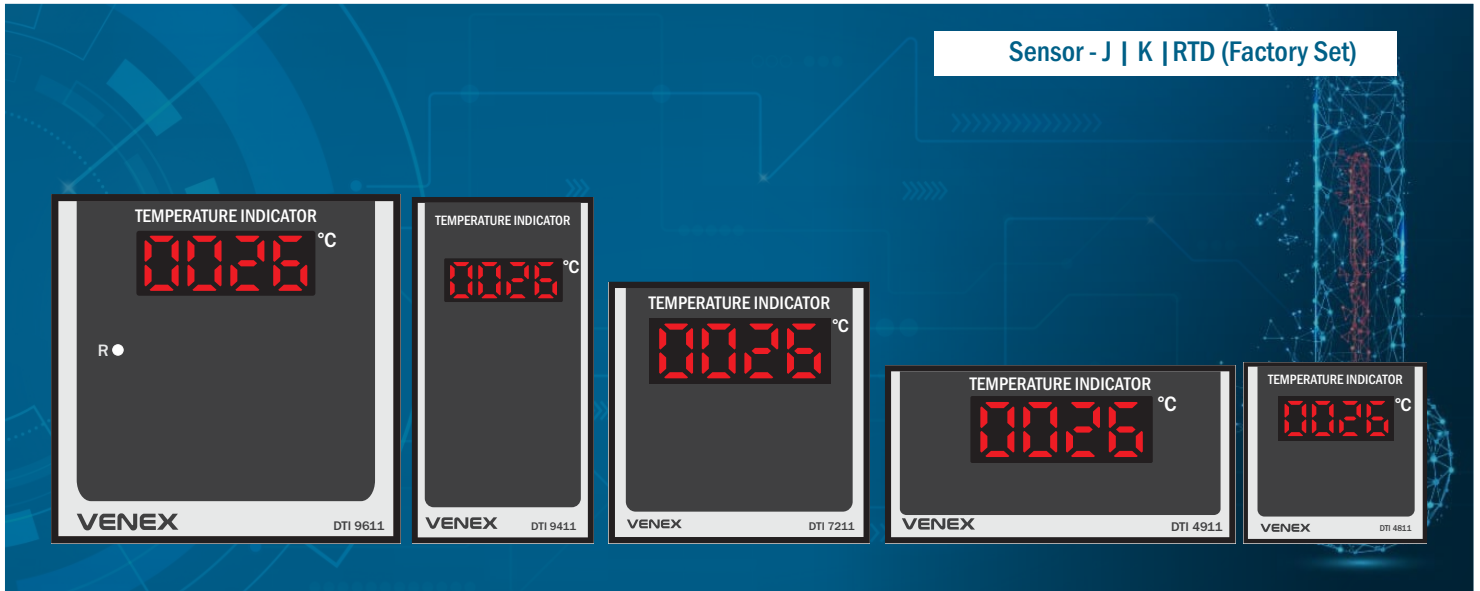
Sensor - J | K | RTD (Factory Set)

TEMPERATURE INDICATOR
0026 °C
R
VENEX DTI 9611

TEMPERATURE INDICATOR
0026 °C
VENEX DTI 9411

TEMPERATURE INDICATOR
0026 °C
VENEX DTI 7211

TEMPERATURE INDICATOR
0026 °C
VENEX DTI 4911

TEMPERATURE INDICATOR
0026 °C
VENEX DTI 4811